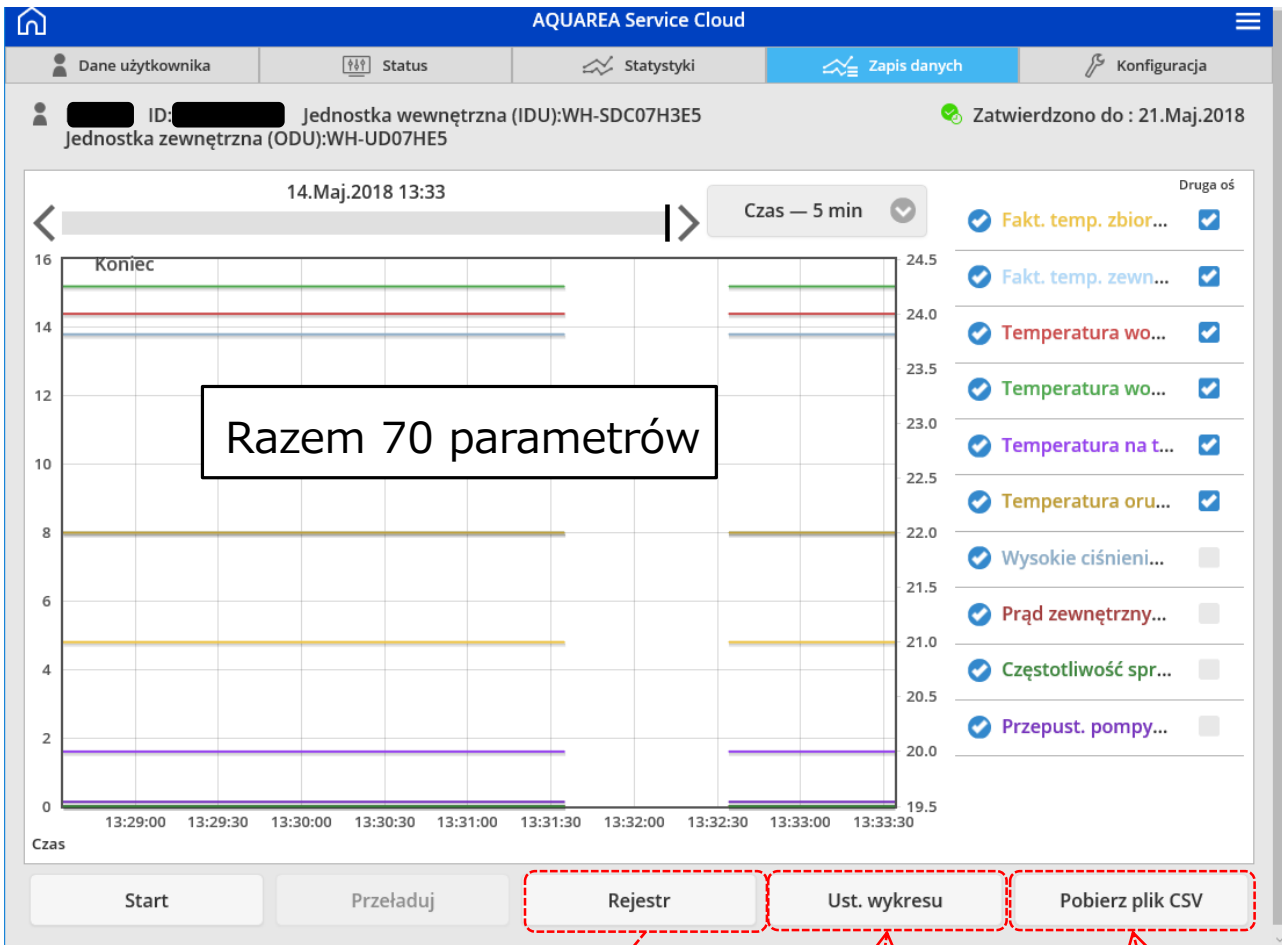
AQUAREA Service Cloud

Dane użytkownika | Status | Statystyki | Zapis danych | Konfiguracja

ID: Jednostka wewnętrzna (IDU):WH-SDC07H3E5
Jednostka zewnętrzna (ODU):WH-UD07HE5

Zatwierdzono do : 21.Maj.2018

14.Maj.2018 13:33

Czas — 5 min

Druga oś

Koniec

Razem 70 parametrów

16
14
12
10
8
6
4
2
0

24.5
24.0
23.5
23.0
22.5
22.0
21.5
21.0
20.5
20.0
19.5

13:29:00 13:29:30 13:30:00 13:30:30 13:31:00 13:31:30 13:32:00 13:32:30 13:33:00 13:33:30

Czas

Fakt. temp. zbior...
Fakt. temp. zewn...
Temperatura wo...
Temperatura wo...
Temperatura na t...
Temperatura oru...
Wysokie ciśnieni...
Prąd zewnętrzny...
Częstotliwość spr...
Przepust. pompy...

Start | Przeładuj | Rejestr | Ust. wykresu | Pobierz plik CSV